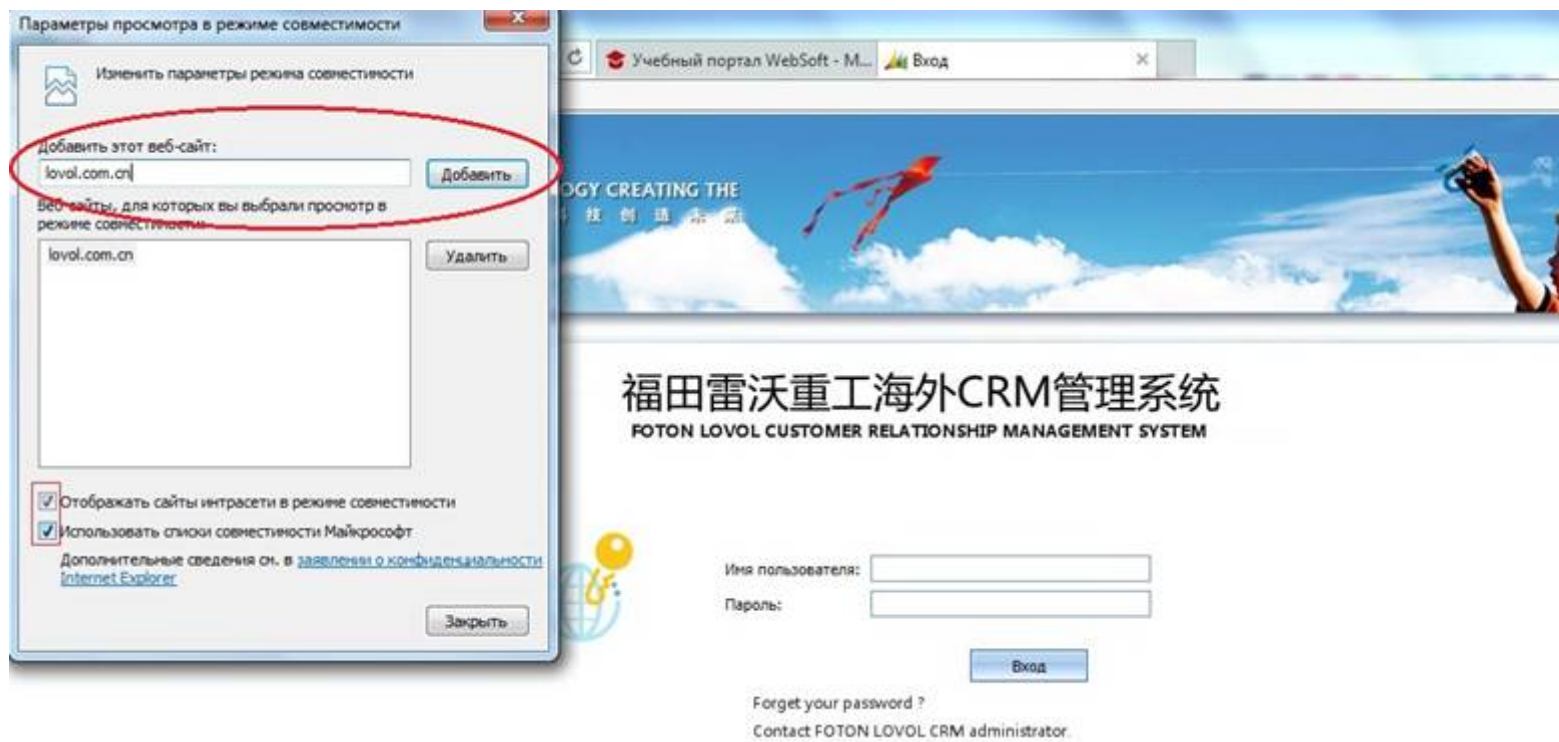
Параметры просмотра в режиме совместимости

Изменить параметры режима совместимости

Добавить этот веб-сайт:

lovol.com.cn

Добавить

Веб-сайты, для которых вы выбрали просмотр в режиме совместимости:

lovol.com.cn

Удалить

Отображать сайты интрасети в режиме совместимости

Использовать списки совместимости Майкрософт

Дополнительные сведения см. в заявлении о конфиденциальности Internet Explorer

Закрыть

Учебный портал WebSoft - M...

Вход

OGY CREATING THE

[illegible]

福田雷沃重工海外CRM管理系统

FOTON LOVOL CUSTOMER RELATIONSHIP MANAGEMENT SYSTEM

Имя пользователя:

Пароль:

Вход

Forget your password ?

Contact FOTON LOVOL CRM administrator.